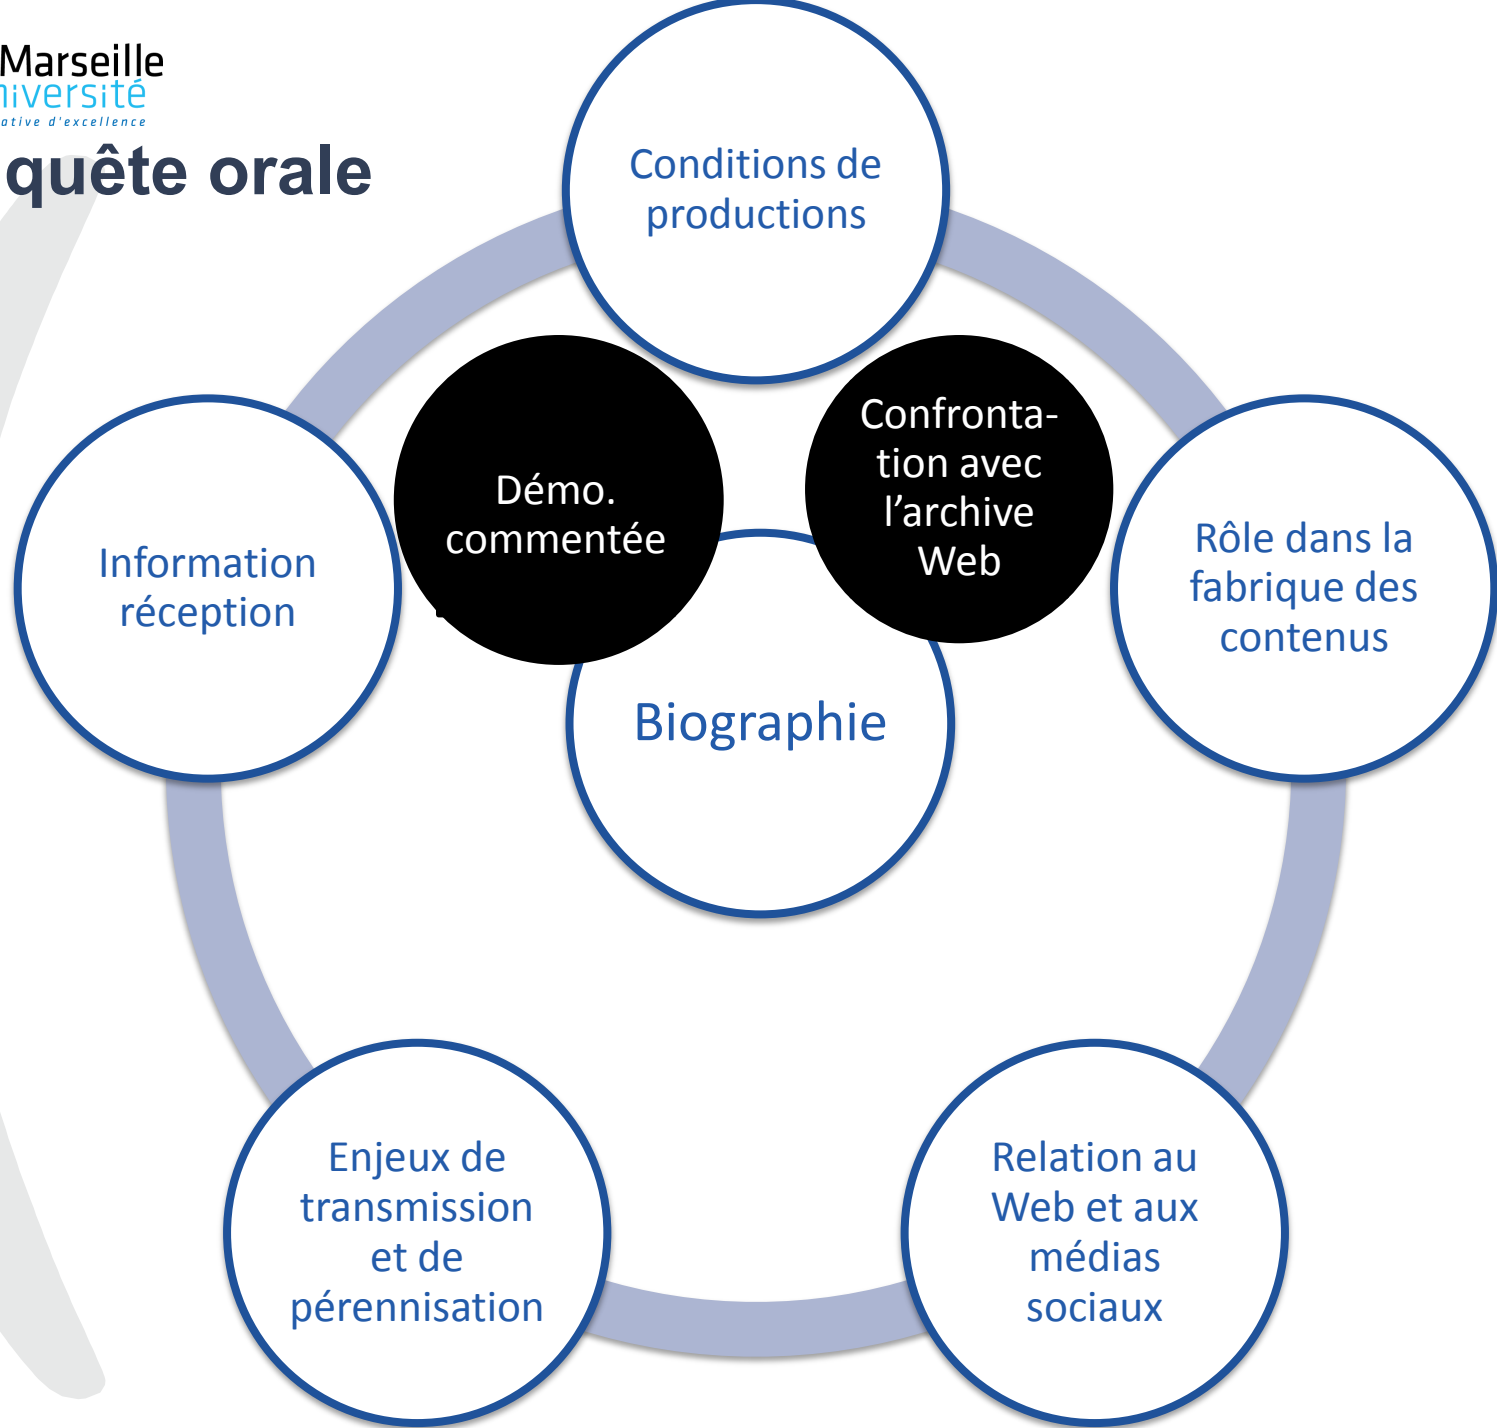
Marseille
niversité
ative d'excellence

quête orale

Conditions de productions

Information réception

Démo. commentée

Confrontation avec l'archive Web

Rôle dans la fabrique des contenus

Biographie

Enjeux de transmission et de pérennisation

Relation au Web et aux médias sociaux